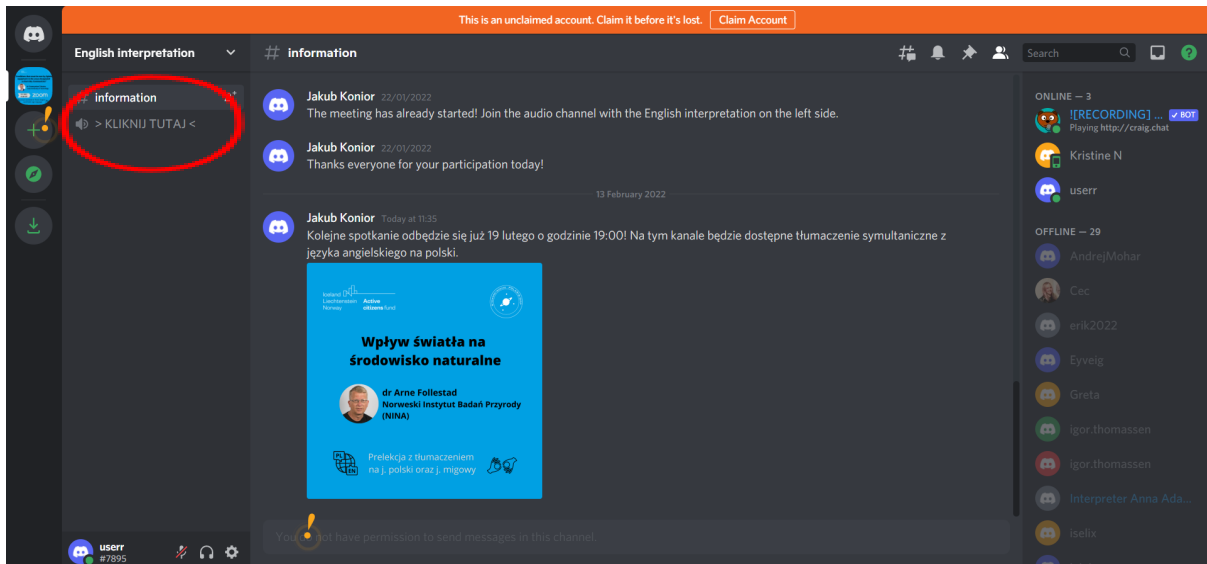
This is an unclaimed account. Claim it before it's lost. Claim Account

English interpretation

# information

> KLIKNIJ TUTAJ <

# information

Search

Jakub Konior 22/01/2022
The meeting has already started! Join the audio channel with the English interpretation on the left side.

Jakub Konior 22/01/2022
Thanks everyone for your participation today!

13 February 2022

Jakub Konior Today at 11:35
Kolejne spotkanie odbędzie się już 19 lutego o godzinie 19:00! Na tym kanale będzie dostępne tłumaczenie symultaniczne z języka angielskiego na polski.

Iceland Liechtenstein Norway Active citizens fund

Wpływ światła na środowisko naturalne

dr Arne Follestad
Norweski Instytut Badań Przyrody (NINA)

PL EN

Prelekcja z tłumaczeniem na j. polski oraz j. migowy

You do not have permission to send messages in this channel.

userr
#7895

ONLINE — 3
![RECORDING] ... BOT
Playing http://craig.chat
Kristine N
userr

OFFLINE — 29
AndrejMohar
Cec
erik2022
Eyveig
Greta
igor.thomassen
igor.thomassen
Interpreter Anna Ada...
iselix